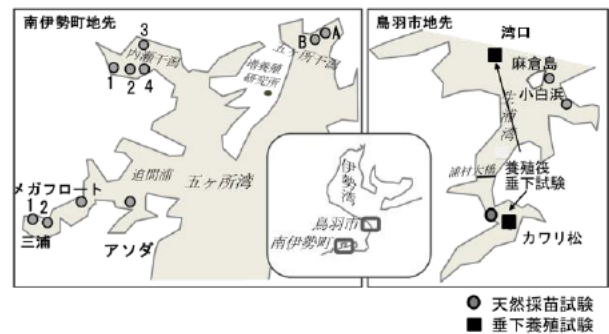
南伊勢町地先

3

内瀬干潟

1 2 4

B A

五ヶ所干潟

増養殖研究所

迫間浦

五ヶ所湾

メガフロート

1 2

三浦

アソダ

伊勢湾

鳥羽市

南伊勢町

鳥羽市地先

湾口

麻倉島

小白浜

生浦湾

浦村大橋

養殖筏垂下試験

カワリ松

● 天然採苗試験

■ 垂下養殖試験